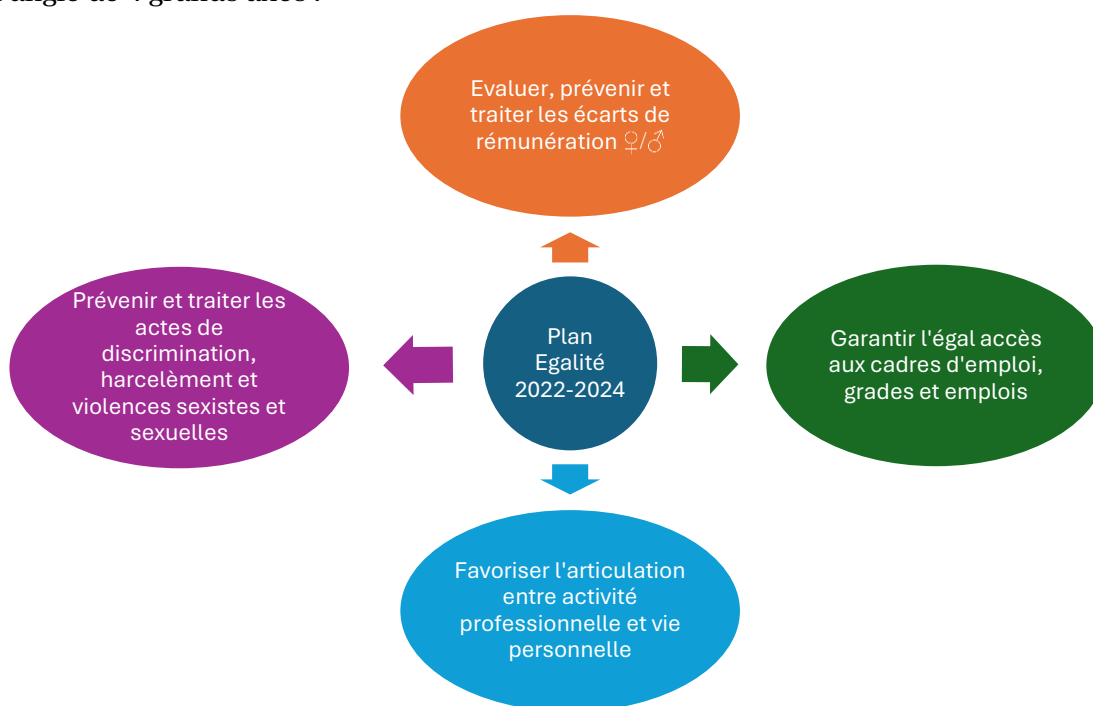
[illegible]

Evaluer, prévenir et traiter les écarts de rémunération ♀/♂

Prévenir et traiter les actes de discrimination, harcelèment et violences sexistes et sexuelles

Plan Egalité 2022-2024

Garantir l'égal accès aux cadres d'emploi, grades et emplois

Favoriser l'articulation entre activité professionnelle et vie personnelle